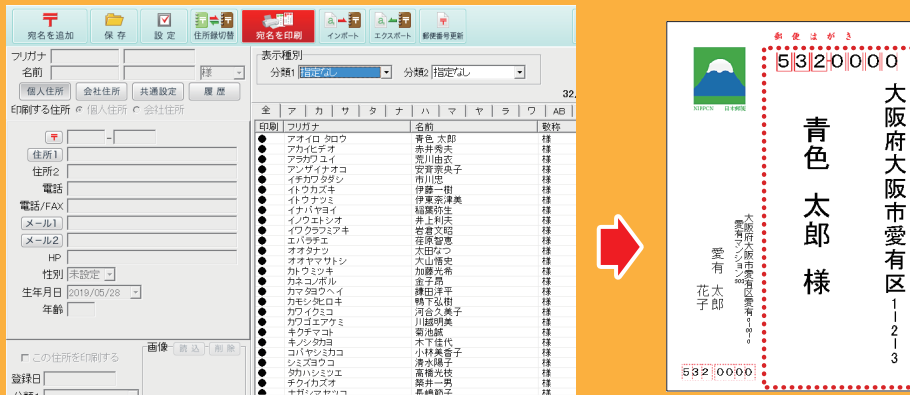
〒 宛名を追加 | 保存 | 設定 | 住所録切替 | 宛名を印刷 | インポート | エクスポート | 郵便番号更新

フリガナ
名前 様
個人住所 | 会社住所 | 共通設定 | 履歴
印刷する住所 ○ 個人住所 ○ 会社住所
〒 -
住所1
住所2
電話
電話/FAX
メール1
メール2
HP
性別 未設定
生年月日 2019/05/28
年齢
□ この住所を印刷する
画像 読込 削除
登録日
分類1

表示種別
分類1 指定なし 分類2 指定なし
32

全 | ア | カ | サ | タ | ナ | ハ | マ | ヤ | ラ | ワ | AB

| 印刷 | フリガナ | 名前 | 敬称 |
|---|---|---|---|
| ● | アオイロ タロウ | 青色 太郎 | 様 |
| ● | アカイヒデオ | 赤井秀夫 | 様 |
| ● | アラカワユイ | 荒川由衣 | 様 |
| ● | アンザイナオコ | 安斎奈央子 | 様 |
| ● | イチカワタダシ | 市川忠 | 様 |
| ● | イトウカズキ | 伊藤一樹 | 様 |
| ● | イトウナツミ | 伊東奈津美 | 様 |
| ● | イナバヤヨイ | 稲葉弥生 | 様 |
| ● | イノウエトシオ | 井上利夫 | 様 |
| ● | イワクラフミアキ | 岩倉文昭 | 様 |
| ● | エバラチエ | 荏原智恵 | 様 |
| ● | オオタナツ | 太田なつ | 様 |
| ● | オオヤマサトシ | 大山悟史 | 様 |
| ● | カトウミツキ | 加藤光希 | 様 |
| ● | カネコノボル | 金子昇 | 様 |
| ● | カマタヨウヘイ | 鎌田洋平 | 様 |
| ● | カモシタヒロキ | 鴨下弘樹 | 様 |
| ● | カワイクミコ | 河合久美子 | 様 |
| ● | カワゴエアケミ | 川越明美 | 様 |
| ● | キクチマコト | 菊池誠 | 様 |
| ● | キノシタカヨ | 木下佳代 | 様 |
| ● | コバヤシミカコ | 小林美香子 | 様 |
| ● | シミズヨウコ | 清水陽子 | 様 |
| ● | タカハシミツエ | 高橋光枝 | 様 |
| ● | チクイカズオ | 築井一男 | 様 |
| ● | ナガシマヤスコ | 長嶋節子 | 様 |

郵便はがき
5320000
大阪府大阪市愛有区1-2-3
青色 太郎 様
大阪市大阪市愛有区愛有1-1-0 愛有マンション101
愛有 花子 太郎
532 0000